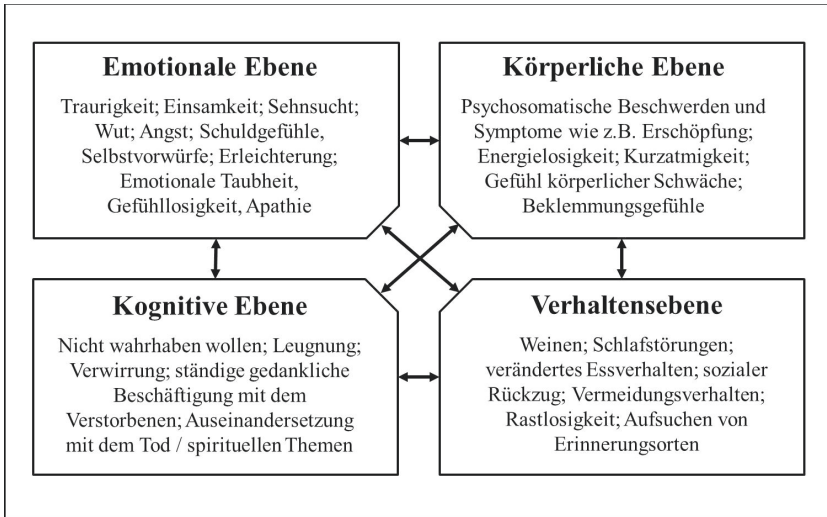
**Emotionale Ebene**

Traurigkeit; Einsamkeit; Sehnsucht; Wut; Angst; Schuldgefühle, Selbstvorwürfe; Erleichterung; Emotionale Taubheit, Gefühllosigkeit, Apathie

**Körperliche Ebene**

Psychosomatische Beschwerden und Symptome wie z.B. Erschöpfung; Energielosigkeit; Kurzatmigkeit; Gefühl körperlicher Schwäche; Beklemmungsgefühle

**Kognitive Ebene**

Nicht wahrhaben wollen; Leugnung; Verwirrung; ständige gedankliche Beschäftigung mit dem Verstorbenen; Auseinandersetzung mit dem Tod / spirituellen Themen

**Verhaltensebene**

Weinen; Schlafstörungen; verändertes Essverhalten; sozialer Rückzug; Vermeidungsverhalten; Rastlosigkeit; Aufsuchen von Erinnerungsorten